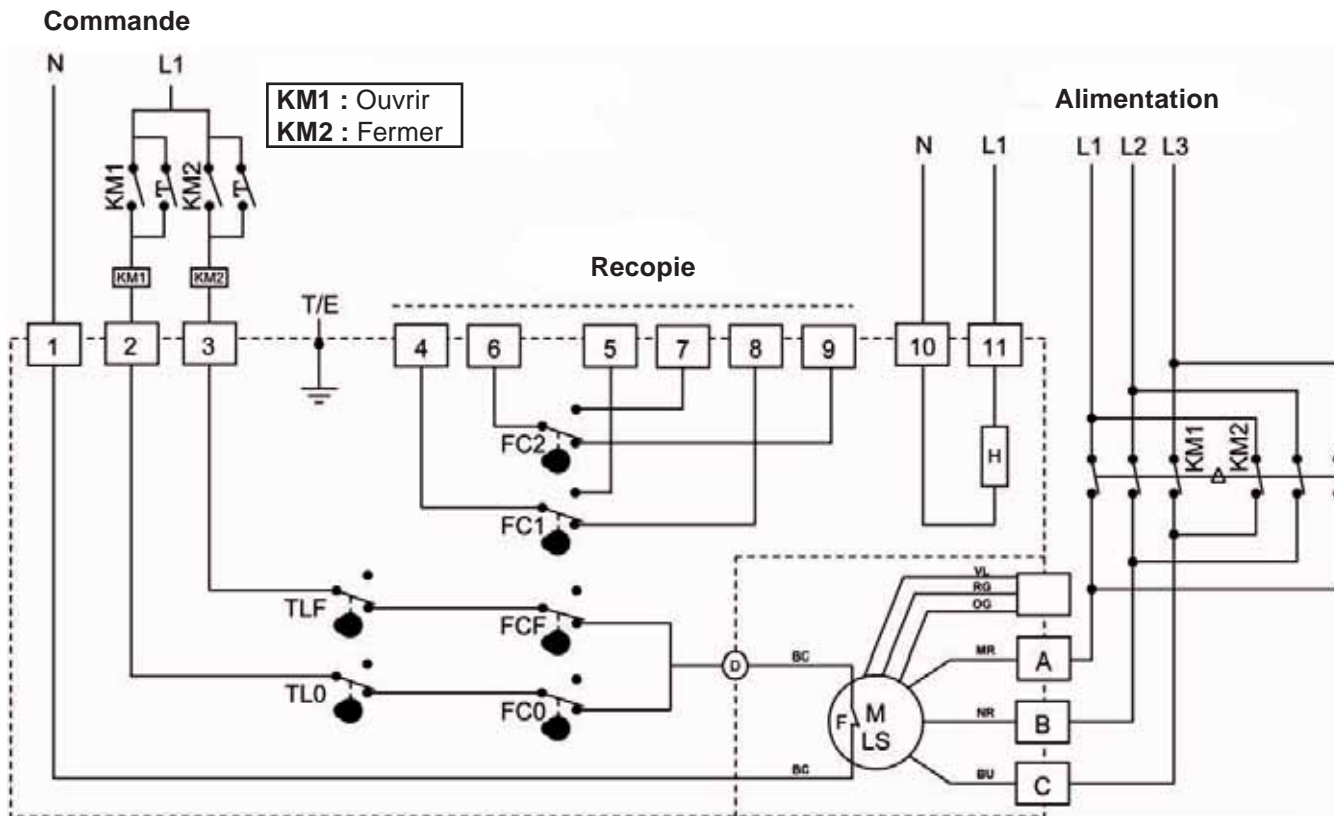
Commande

N L1

KM1 : Ouvrir
KM2 : Fermer

KM1 KM2

KM1 KM2

T/E

Recopie

Alimentation

N L1 L1 L2 L3

1 2 3 4 6 5 7 8 9 10 11

FC2

FC1

H

KM1 KM2

TLF FCF

TL0 FC0

D

BC

VL
RG
OG
MR
NR
BU

A
B
C

F M LS

BC